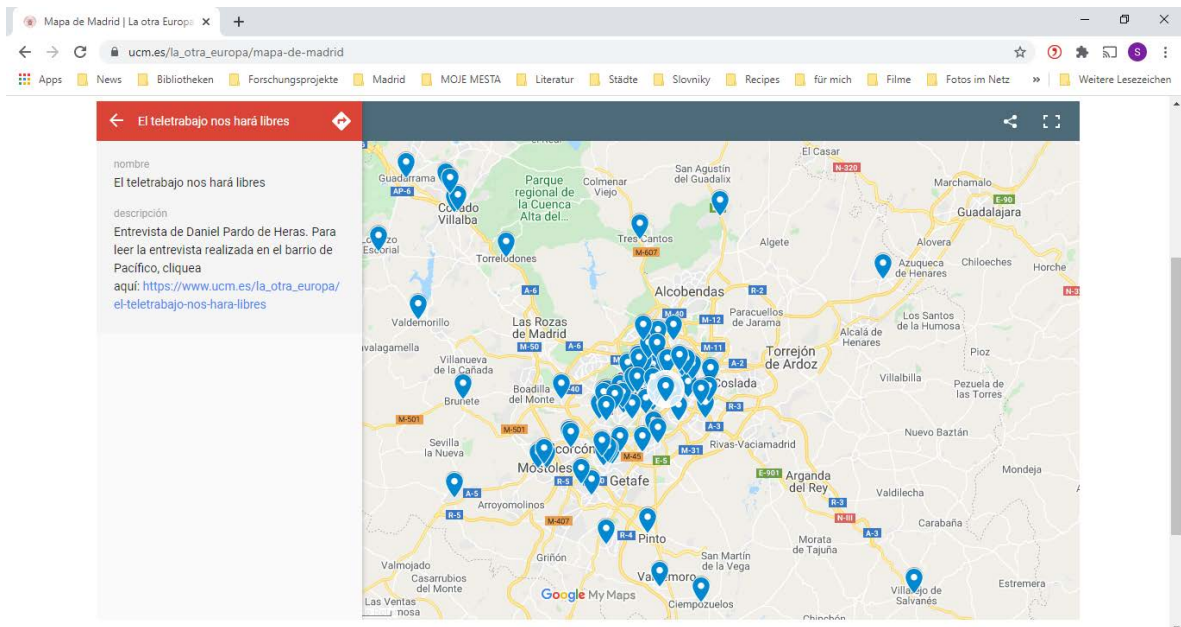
Mapa de Madrid | La otra Europa ×
ucm.es/la_otra_europa/mapa-de-madrid
Apps News Bibliotheken Forschungsprojekte Madrid MOJE MESTA Literatur Städte Slovniky Recipes für mich Filme Fotos im Netz » Weitere Lesezeichen

El teletrabajo nos hará libres

nombre
El teletrabajo nos hará libres

descripción
Entrevista de Daniel Pardo de Heras. Para leer la entrevista realizada en el barrio de Pacífico, cliquea aquí: https://www.ucm.es/la_otra_europa/el-teletrabajo-nos-hara-libres

El Casar
N-320
Guadarrama
AP-6
Collado Villalba
Parque regional de la Cuenca Alta del...
Colmenar Viejo
San Agustín del Guadalix
Marchamalo
E-90
Guadalajara
Escorial
Torrelodones
Tres Cantos
M-607
Algete
Alovera
Azuqueca de Henares
Chiloeches
Horche
A-6
Alcobendas
M-40
R-2
Paracuellos de Jarama
Valdemorillo
Las Rozas de Madrid
M-50
A-6
M-12
M-11
Alcalá de Henares
Los Santos de la Humosa
valagamella
Villanueva de la Cañada
A-2
Torrejón de Ardoz
Pioz
Brunete
Boadilla del Monte
M-40
Coslada
Villalbilla
Pezuela de las Torres
M-501
R-3
M-501
A-3
Sevilla la Nueva
Alcorcón
M-45
E-5
M-31
Rivas-Vaciamadrid
Nuevo Baztán
Móstoles
R-5
Getafe
E-901
Arganda del Rey
Mondeja
A-5
Arroyomolinos
R-3
Valdilecha
R-5
M-407
N-III
Carabaña
R-4
Pinto
A-3
Griñón
Morata de Tajuña
Valmojado
San Martín de la Vega
Casarrubios del Monte
Valdemoro
Villarejo de Salvanés
Estremera
Las Ventas
nosa
Ciempozuelos
Chinchón
Google My Maps